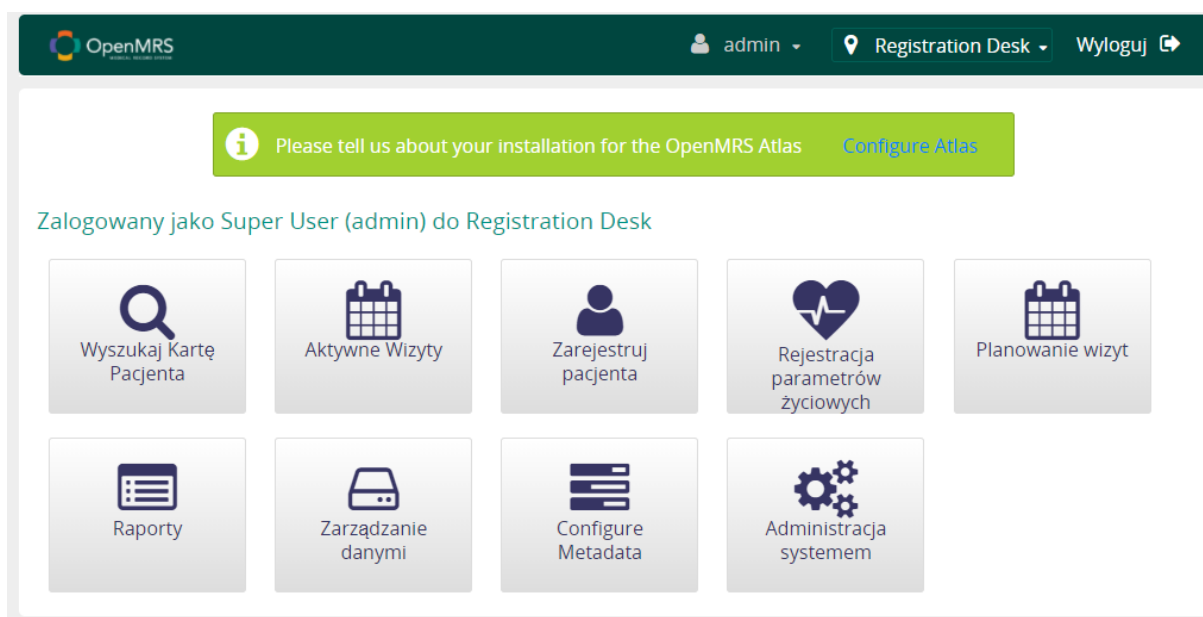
OpenMRS

admin

Registration Desk

Wyloguj

Please tell us about your installation for the OpenMRS Atlas Configure Atlas

Zalogowany jako Super User (admin) do Registration Desk

Wyszukaj Kartę Pacjenta

Aktywne Wizyty

Zarejestruj pacjenta

Rejestracja parametrów życiowych

Planowanie wizyt

Raporty

Zarządzanie danymi

Configure Metadata

Administracja systemem